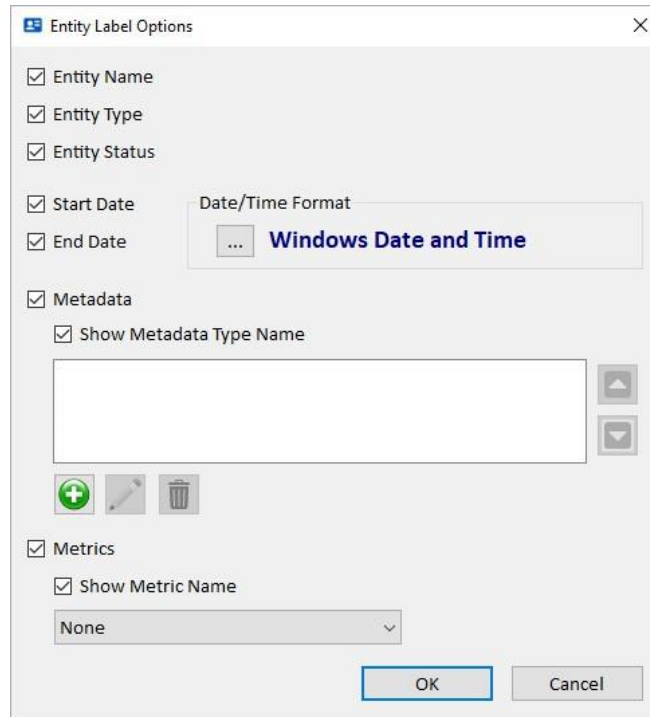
Entity Label Options

☑ Entity Name
☑ Entity Type
☑ Entity Status

☑ Start Date
☑ End Date

Date/Time Format
... Windows Date and Time

☑ Metadata
☑ Show Metadata Type Name

☑ Metrics
☑ Show Metric Name

None

OK
Cancel